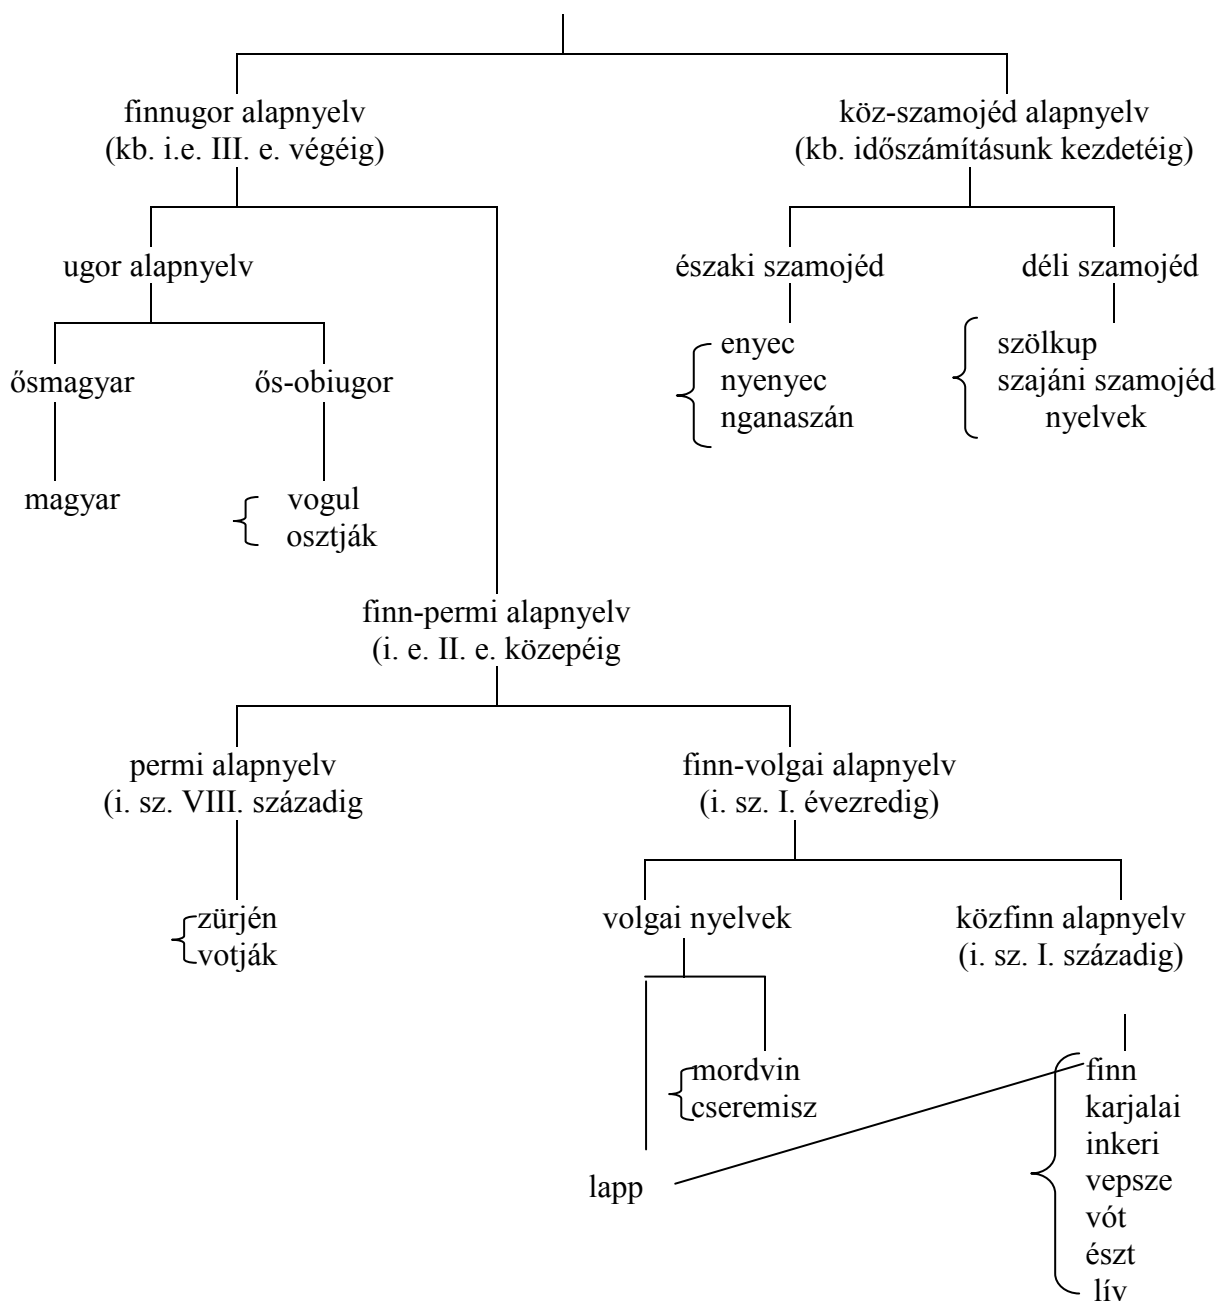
finnugor alapnyelv
(kb. i.e. III. e. végéig)

köz-szamojéd alapnyelv
(kb. időszámításunk kezdetéig)

ugor alapnyelv

északi szamojéd

déli szamojéd

enyec
nyenyec
nganaszán

szölkup
szajáni szamojéd
nyelvek

ősmagyar

ős-obiugor

magyar

vogul
osztják

finn-permi alapnyelv
(i. e. II. e. közepéig

permi alapnyelv
(i. sz. VIII. századig

finn-volgai alapnyelv
(i. sz. I. évezredig)

zürjén
votják

volgai nyelvek

közfinn alapnyelv
(i. sz. I. századig)

mordvin
cseremisz

lapp

finn
karjalai
inkeri
vepsze
vót
észt
lív